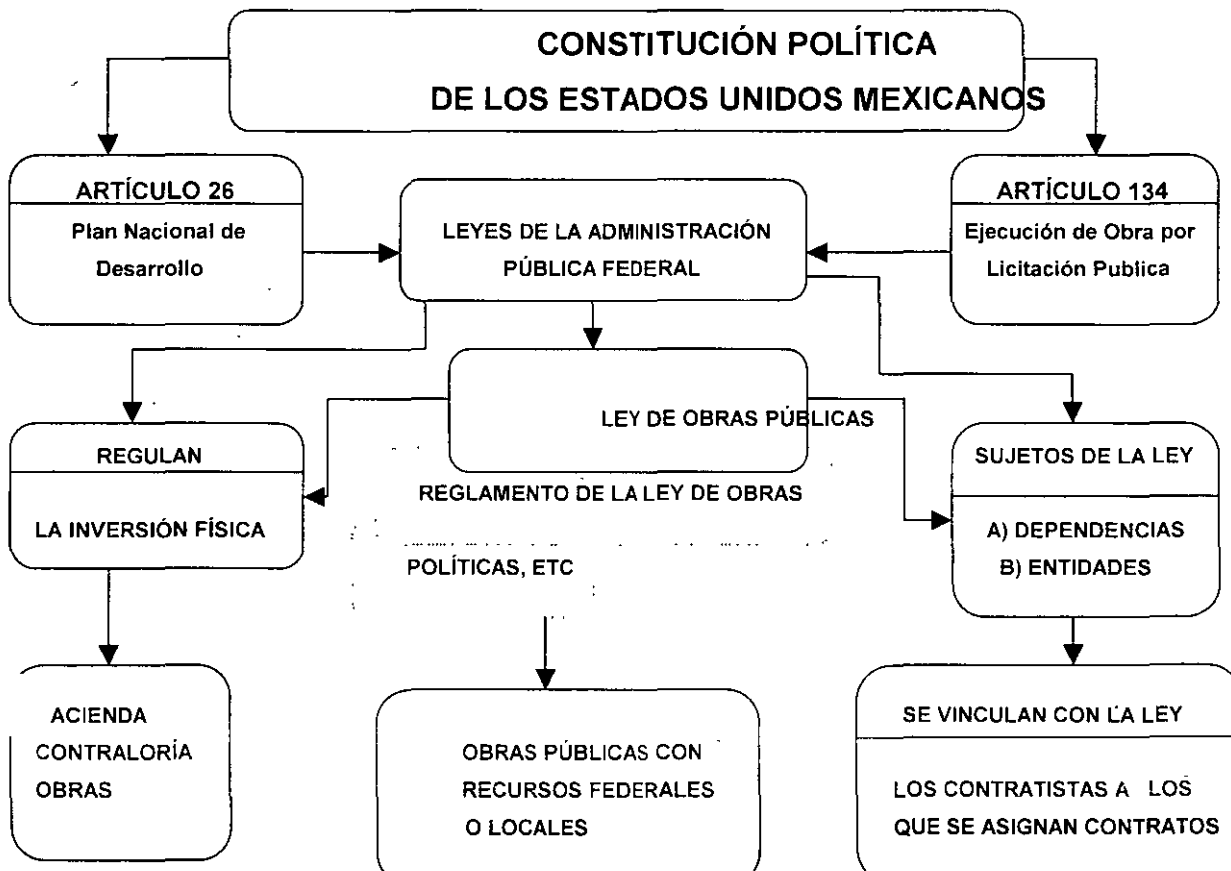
CONSTITUCIÓN POLÍTICA
DE LOS ESTADOS UNIDOS MEXICANOS

ARTÍCULO 26
Plan Nacional de Desarrollo

LEYES DE LA ADMINISTRACIÓN PÚBLICA FEDERAL

ARTÍCULO 134
Ejecución de Obra por Licitación Publica

LEY DE OBRAS PÚBLICAS
REGLAMENTO DE LA LEY DE OBRAS
POLÍTICAS, ETC

REGULAN
LA INVERSIÓN FÍSICA

SUJETOS DE LA LEY
A) DEPENDENCIAS
B) ENTIDADES

ACIENDA
CONTRALORÍA
OBRAS

OBRAS PÚBLICAS CON RECURSOS FEDERALES O LOCALES

SE VINCULAN CON LA LEY
LOS CONTRATISTAS A LOS QUE SE ASIGNAN CONTRATOS